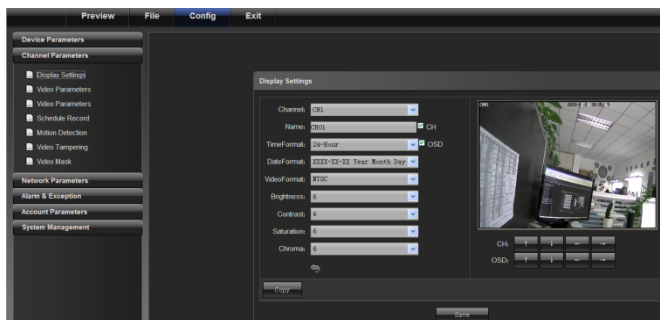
Preview File Config Exit

Device Parameters
Channel Parameters
Display Settings
Video Parameters
Video Parameters
Schedule Record
Motion Detection
Video Tampering
Video Mask
Network Parameters
Alarm & Exception
Account Parameters
System Management

Display Settings

Channel: CH1
Name: CH01
CH
TimeFormat: 24-Hour
OSD
DateFormat: XXXX-XX-XX Year Month Day
VideoFormat: NTSC
Brightness: 6
Contrast: 6
Saturation: 6
Chroma: 6

CH01 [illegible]

CH:
OSD:

Copy

Save